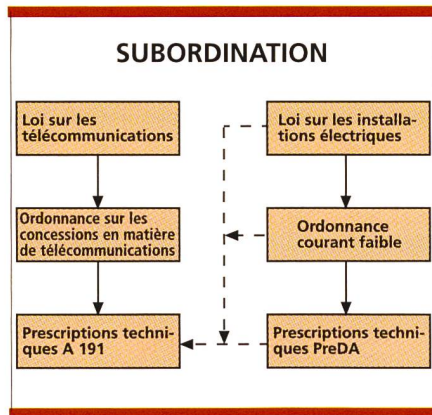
SUBORDINATION

Loi sur les télécommunications

Ordonnance sur les concessions en matière de télécommunications

Prescriptions techniques A 191

Loi sur les installations électriques

Ordonnance courant faible

Prescriptions techniques PreDA